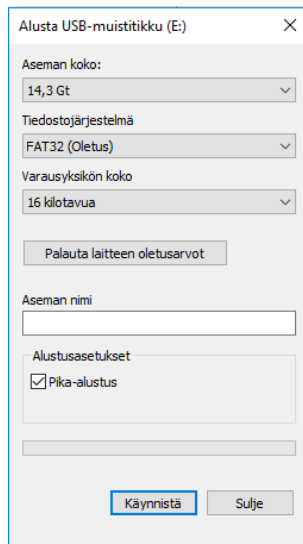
Alusta USB-muistitikku (E:)

Aseman koko:

14,3 Gt

Tiedostojärjestelmä

FAT32 (Oletus)

Varausyksikön koko

16 kilotavua

Palauta laitteen oletusarvot

Aseman nimi

Alustusasetukset

Pika-alustus

Käynnistä

Sulje